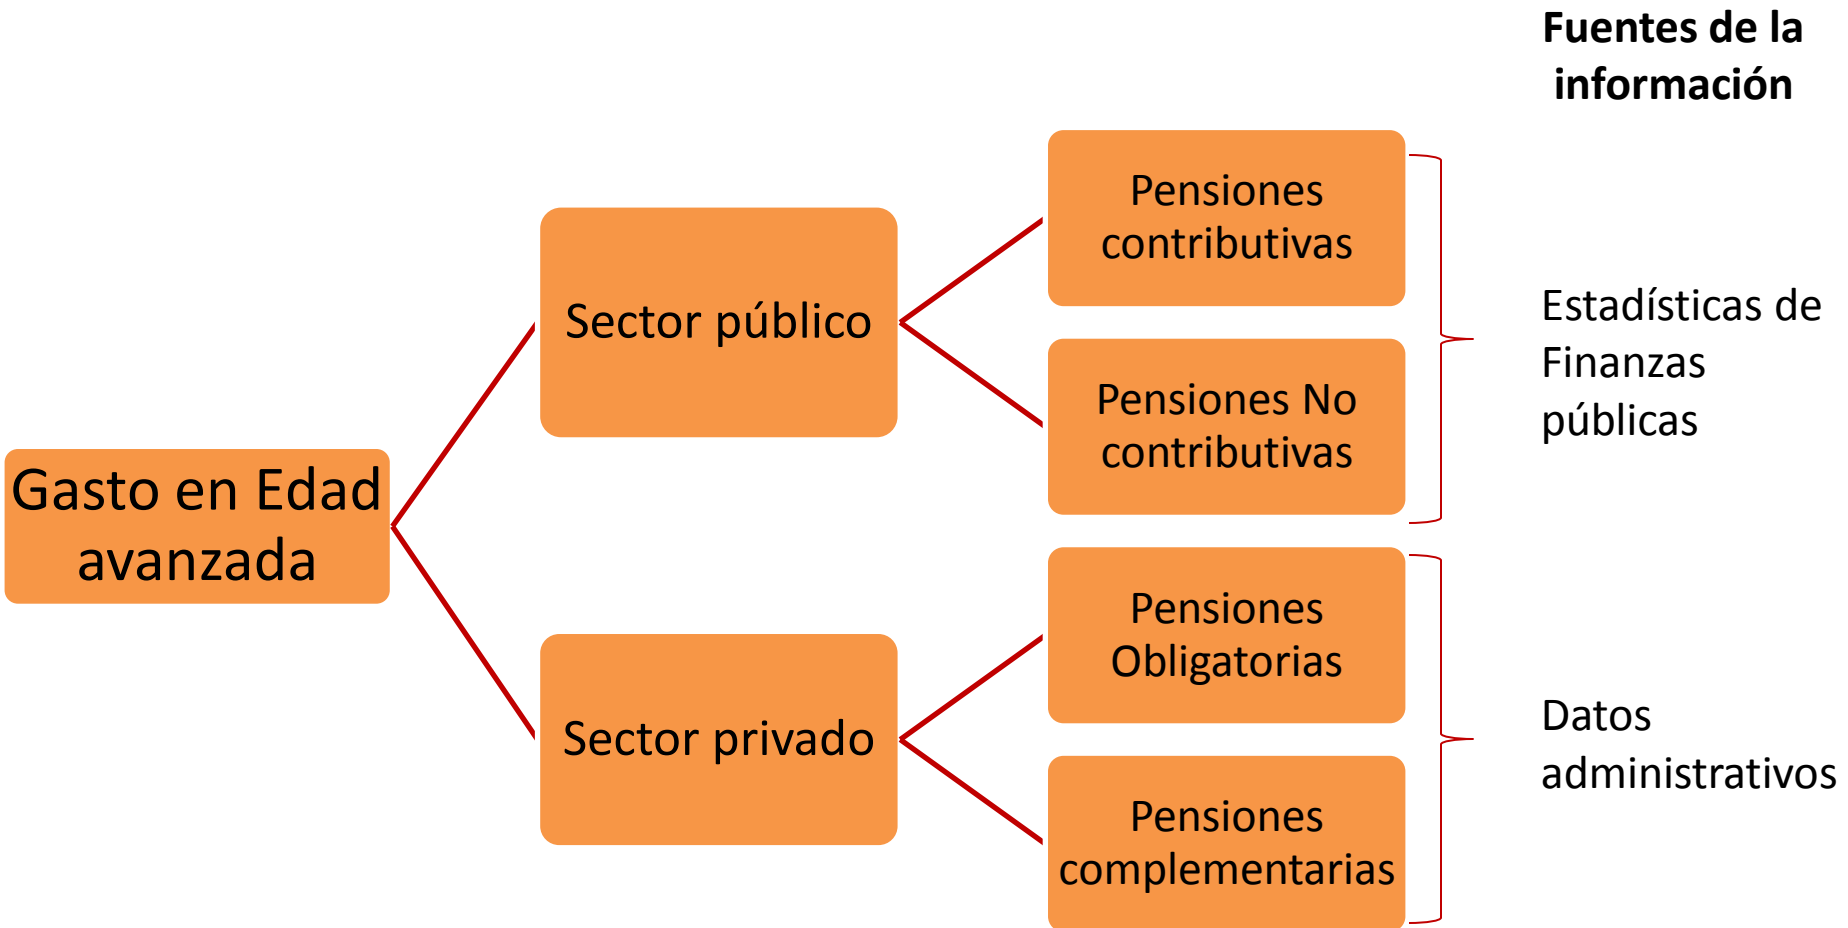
Fuentes de la información

Gasto en Edad avanzada

Sector público

Sector privado

Pensiones contributivas

Pensiones No contributivas

Pensiones Obligatorias

Pensiones complementarias

Estadísticas de Finanzas públicas

Datos administrativos